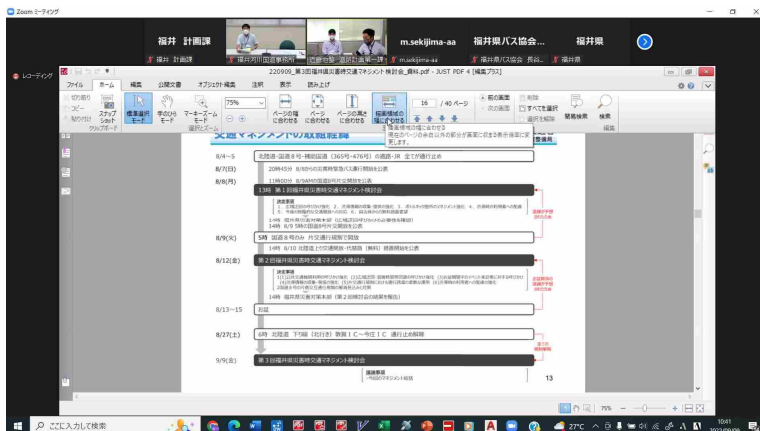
Zoom ミーティング

福井 計画課
福井 計画課
福井河川国道事務所
近畿地整 道路計画第一課
m.sekijima-aa
m.sekijima-aa
福井県バス協会...
福井県バス協会 長谷...
福井県
福井県

レコーディング

220909_第3回福井県災害時交通マネジメント検討会_資料.pdf - JUST PDF 4 [編集プラス]

ファイル ホーム 編集 公開文書 オブジェクト編集 注釈 表示 読み上げ

切り取り
コピー
貼り付け
スナップショット
クリップボード
標準選択モード
手のひらモード
マーキーズームモード
75%
ページの幅に合わせる
ページに合わせる
ページの高さに合わせる
領域幅の幅に合わせる
16 / 40 ページ
前の画面
次の画面
削除
すべてを選択
選択を解除
簡易検索
検索
選択とズーム
領域幅の幅に合わせる
現在のページの余白以外の部分が画面に収まる表示倍率に変更します。

交通マネジメントの取組経緯

8/4~5 北陸道・国道8号・県道国道（365号・476号）の通行・JR 全て通行止め
8/7(日) 20時45分 8/8からの災害時緊急バス運行開始を公表
11時00分 8/9AM5国道8号片交開放を公表
8/8(月) 13時 第1回福井県災害時交通マネジメント検討会
14時 福井県災害対策本部
19時 8/9 5時の国道8号片交開放を公表
8/9(火) 5時 国道8号 片交通行規制で開放
14時 8/10 北陸道上り交通開放・代替路（無料）措置開始を公表
8/12(金) 第2回福井県災害時交通マネジメント検討会
14時 福井県災害対策本部（第2回検討会の結果を報告）
8/13~15 お盆
8/27(土) 6時 北陸道 下り線（北行き）敦賀IC～今庄IC 通行止め解除
9/9(金) 第3回福井県災害時交通マネジメント検討会

13

75%

ここに入力して検索
27°C
10:41